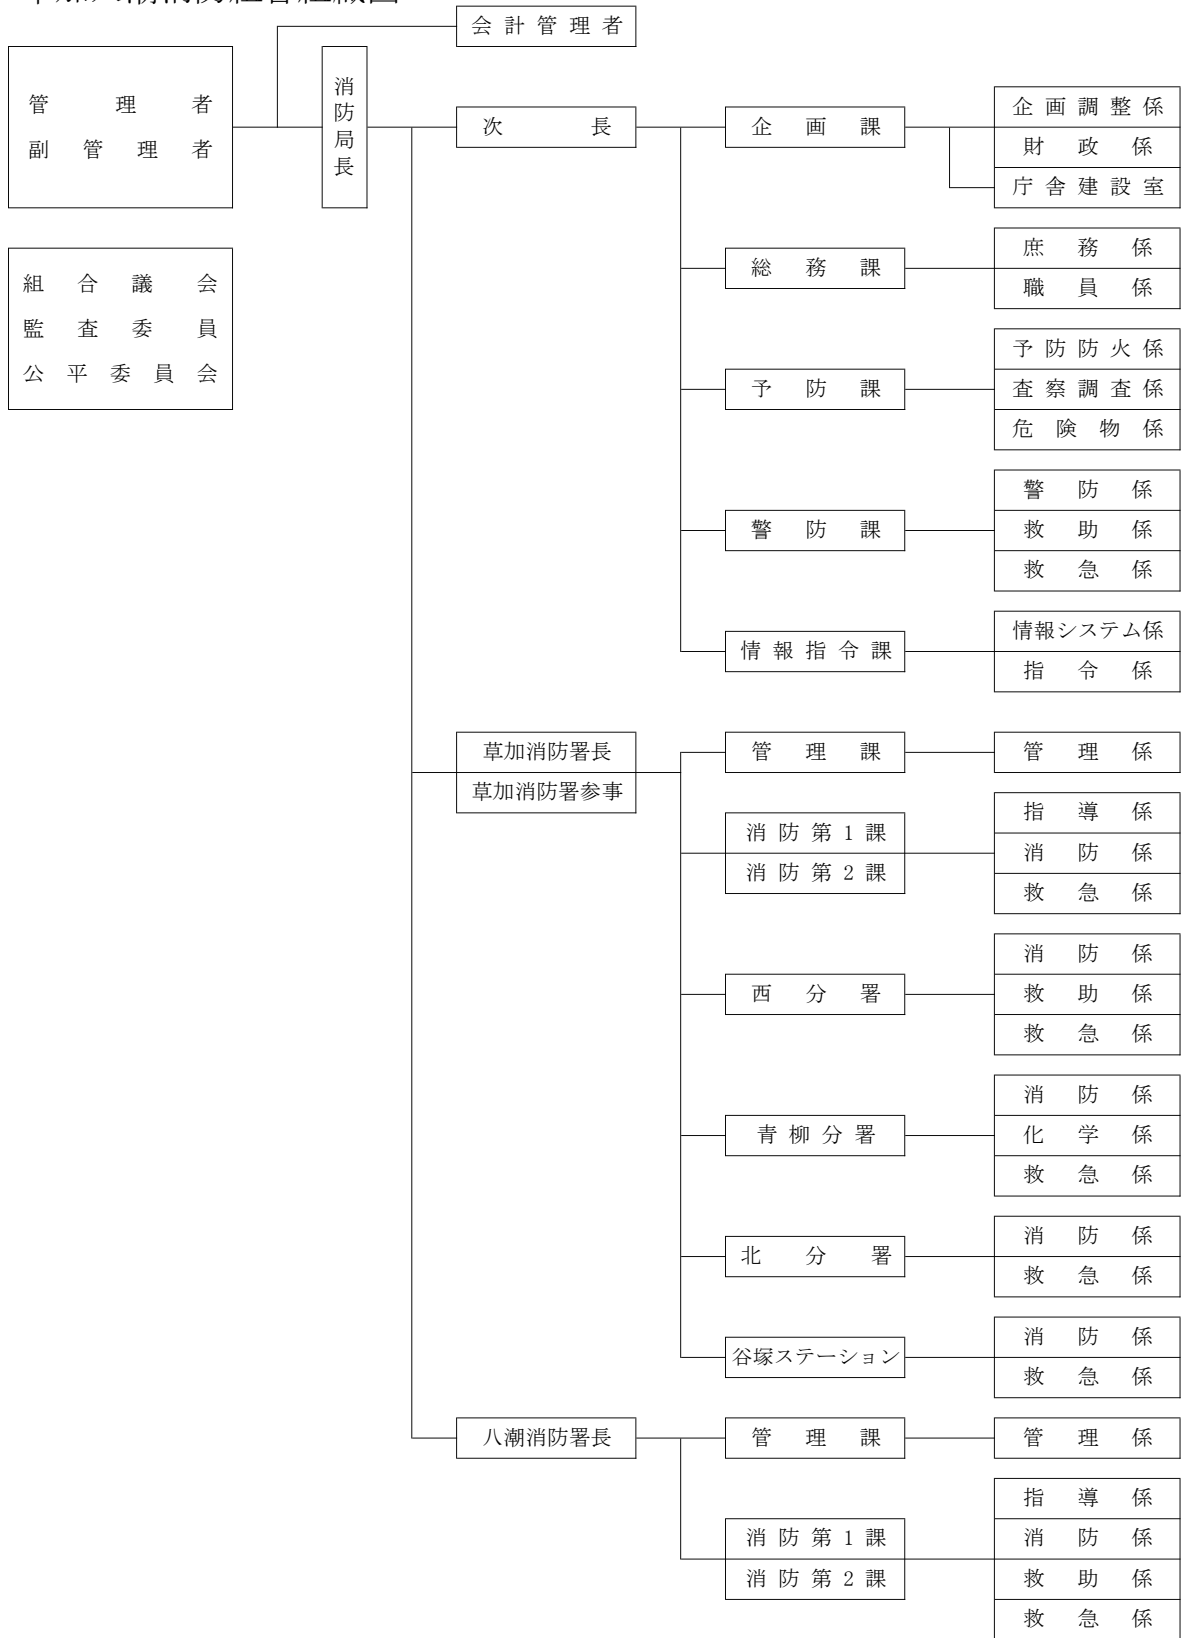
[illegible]

会計管理者

管理者
副管理者

消防局長

組合議会
監査委員
公平委員会

次長

企画課
企画調整係
財政係
庁舎建設室

総務課
庶務係
職員係

予防課
予防防火係
査察調査係
危険物係

警防課
警防係
救助係
救急係

情報指令課
情報システム係
指令係

草加消防署長
草加消防署参事

管理課
管理係

消防第1課
消防第2課
指導係
消防係
救急係

西分署
消防係
救助係
救急係

青柳分署
消防係
化学係
救急係

北分署
消防係
救急係

谷塚ステーション
消防係
救急係

八潮消防署長

管理課
管理係

消防第1課
消防第2課
指導係
消防係
救助係
救急係